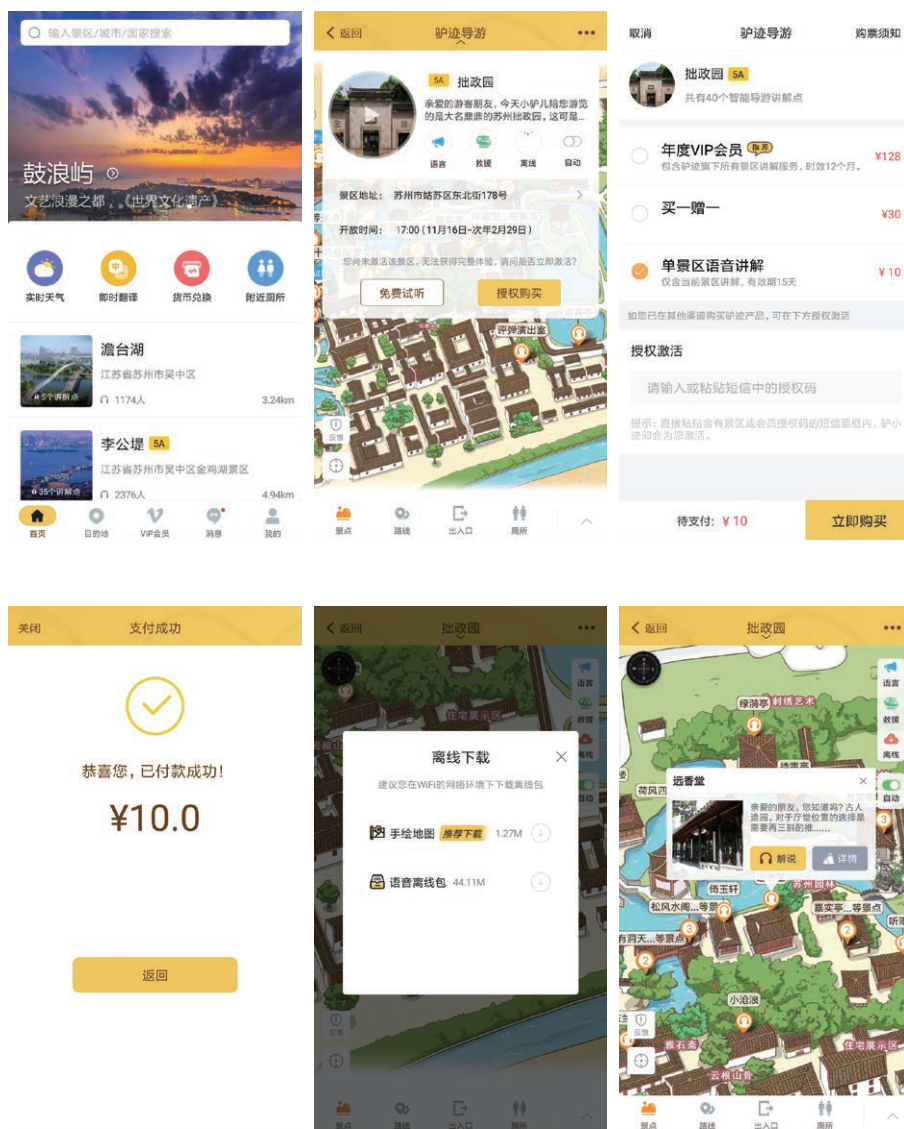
输入景区/城市/国家搜索

鼓浪屿

文艺浪漫之都，《世界文化遗产》

实时天气 即时翻译 货币兑换 附近厕所

澹台湖
江苏省苏州市吴中区
5个讲解点
1174人 3.24km

李公堤 5A
江苏省苏州市吴中区金鸡湖景区
35个讲解点
2376人 4.94km

首页 目的地 VIP会员 消息 我的

返回 驴迹导游

5A 拙政园
亲爱的游客朋友，今天小驴儿陪您游览的是大名鼎鼎的苏州拙政园，这可是...

语言 救援 离线 自动

景区地址：苏州市姑苏区东北街178号

开放时间：17:00（11月16日-次年2月29日）

您尚未激活该景区，无法获得完整体验，请问是否立即激活？

免费试听 授权购买

评弹演出堂

反馈

景点 路线 出入口 厕所

取消 驴迹导游 购票须知

拙政园 5A
共有40个智能导游讲解点

年度VIP会员 推荐
包含驴迹旗下所有景区讲解服务，时效12个月。
¥128

买一赠一
¥30

单景区语音讲解
仅含当前景区讲解，有效期15天
¥10

如您已在其他渠道购买驴迹产品，可在下方授权激活

授权激活

请输入或粘贴短信中的授权码

提示：直接粘贴含有景区或会员授权码的短信至框内，驴小迹即会为您激活。

待支付：¥10 立即购买

关闭 支付成功

恭喜您，已付款成功！

¥10.0

返回

返回 拙政园

语言 救援 离线 自动

住宅展示区

离线下载

建议您在WiFi的网络环境下下载离线包

手绘地图 推荐下载 1.27M

语音离线包 44.11M

反馈

景点 路线 出入口 厕所

返回 拙政园

语言 救援 离线 自动

绣绮亭 刺绣艺术

远香堂

亲爱的朋友，您知道吗？古人造园，对于厅堂位置的选择是需要再三斟酌推......

解说 详情

荷风四

倚玉轩

松风水阁...等景点

嘉实亭...等景点

苏州园林

有洞天...等景点

小沧浪

香洲 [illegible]

住宅展示区

雅石斋

云根山馆

反馈

景点 路线 出入口 厕所